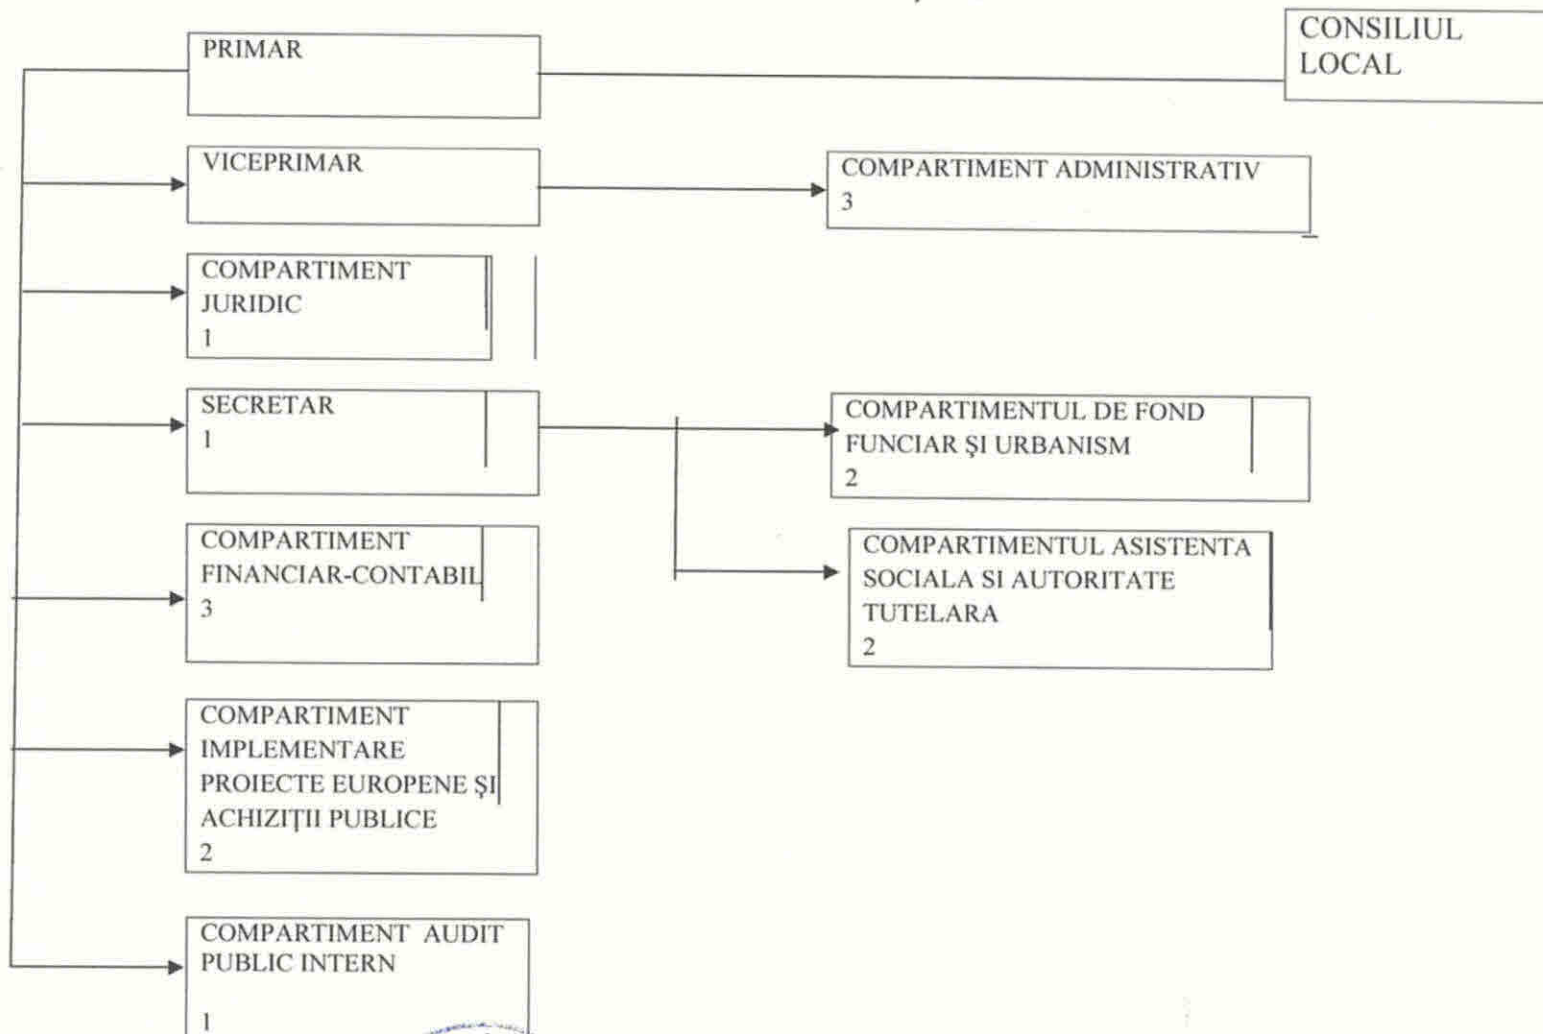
PRIMAR

CONSILIUL LOCAL

VICEPRIMAR

COMPARTIMENT ADMINISTRATIV
3

COMPARTIMENT JURIDIC
1

SECRETAR
1

COMPARTIMENTUL DE FOND FUNCIAR ŞI URBANISM
2

COMPARTIMENT FINANCIAR-CONTABIL
3

COMPARTIMENTUL ASISTENTA SOCIALA SI AUTORITATE TUTELARA
2

COMPARTIMENT IMPLEMENTARE PROIECTE EUROPENE ŞI ACHIZIŢII PUBLICE
2

COMPARTIMENT AUDIT PUBLIC INTERN
1